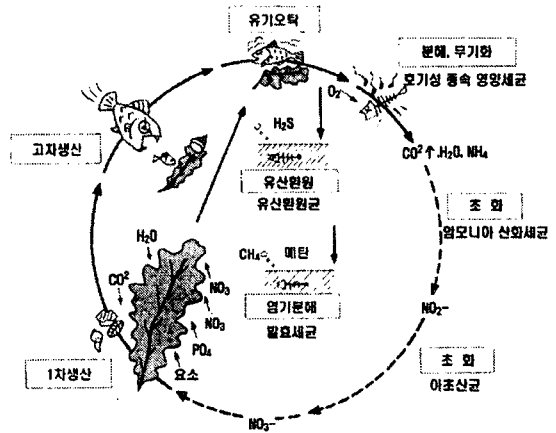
유기오탁

분해, 무기화

$O_2$

호기성 종속 영양세균

$CO^2\uparrow$, $H_2O$, $NH_4$

고차생산

$H_2S$

유산환원

유산환원균

조 화

암모니아 산화세균

$CH_4$

메탄

혐기분해

발효세균

$NO_2^-$

$H_2O$

$CO^2$

$NO_3$

$NO_3$

$PO_4$

요소

1차생산

조 화

아초산균

$NO_3^-$